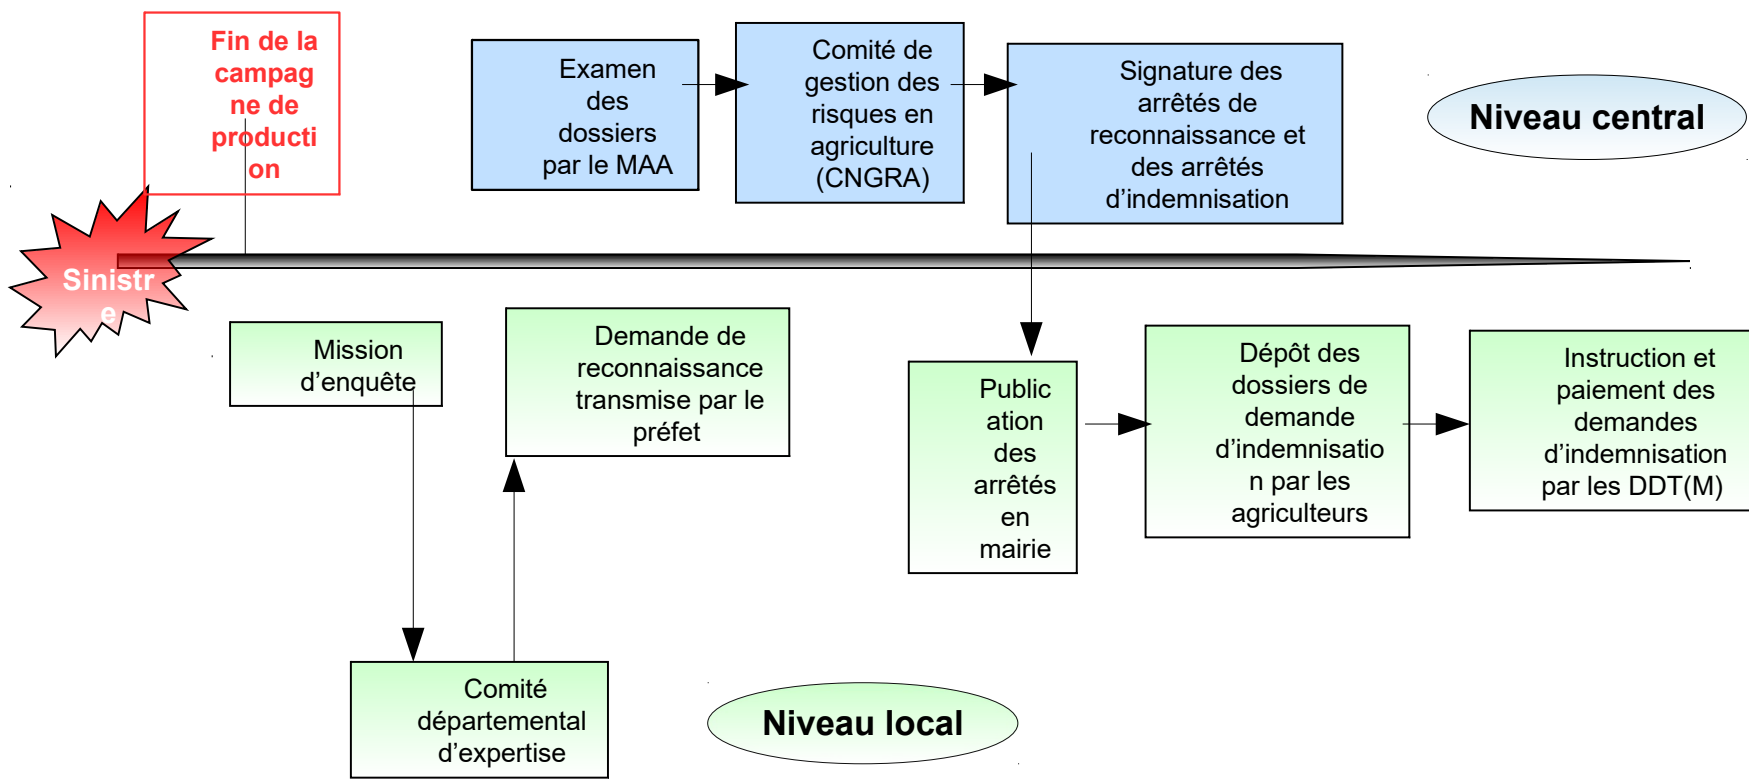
Fin de la campag ne de producti on

Examen des dossiers par le MAA

Comité de gestion des risques en agriculture (CNGRA)

Signature des arrêtés de reconnaissance et des arrêtés d'indemnisation

Niveau central

Sinistr e

Mission d'enquête

Demande de reconnaissance transmise par le préfet

Public ation des arrêtés en mairie

Dépôt des dossiers de demande d'indemnisatio n par les agriculteurs

Instruction et paiement des demandes d'indemnisation par les DDT(M)

Comité départemental d'expertise

Niveau local